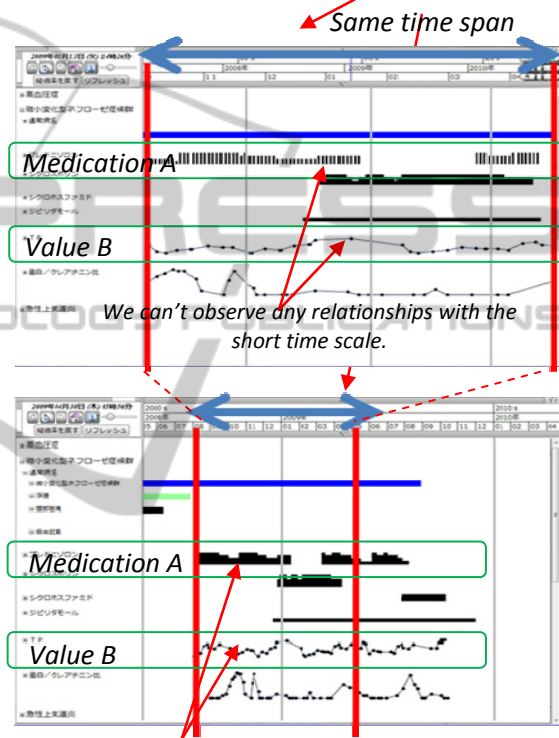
Same time span

2008年

11 12 01 02 03 04

2009年

2010年

経過表を戻す リフレッシュ

高血圧症

微小変化型ネフローゼ症候群

通院病名

Medication A

シクロホスファミド

ジピリダモール

Value B

蛋白/クレアチニン比

急性上気道炎

We can't observe any relationships with the short time scale.

経過表を戻す リフレッシュ

2008年

05 06 07 08 09 10 11 12 01 02 03 04 05 06 07 08 09 10 11 12 01 02 03 04

2009年

2010年

高血圧症

微小変化型ネフローゼ症候群

通院病名

微小変化型ネフローゼ症候群

浮腫

頭部外傷

Medication A

シクロホスファミド

ジピリダモール

TP

Value B

蛋白/クレアチニン比

急性上気道炎